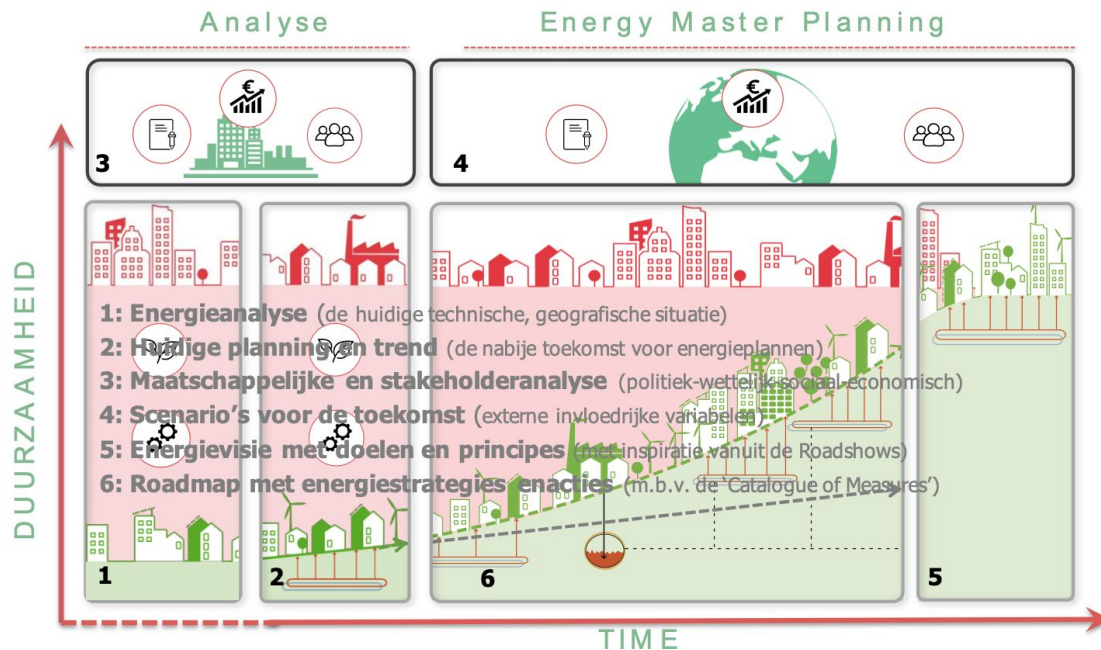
Analyse

Energy Master Planning

3

4

DUURZAAMHEID

1: Energieanalyse (de huidige technische, geografische situatie)
2: Huidige planning en trend (de nabije toekomst voor energieplannen)
3: Maatschappelijke en stakeholderanalyse (politiek-wettelijk sociaal-economisch)
4: Scenario's voor de toekomst (externe invloedrijke variabelen)
5: Energievisie met doelen en principes (met inspiratie vanuit de Roadshows)
6: Roadmap met energiestrategies en acties (m.b.v. de 'Catalogue of Measures')

1

2

6

5

TIME